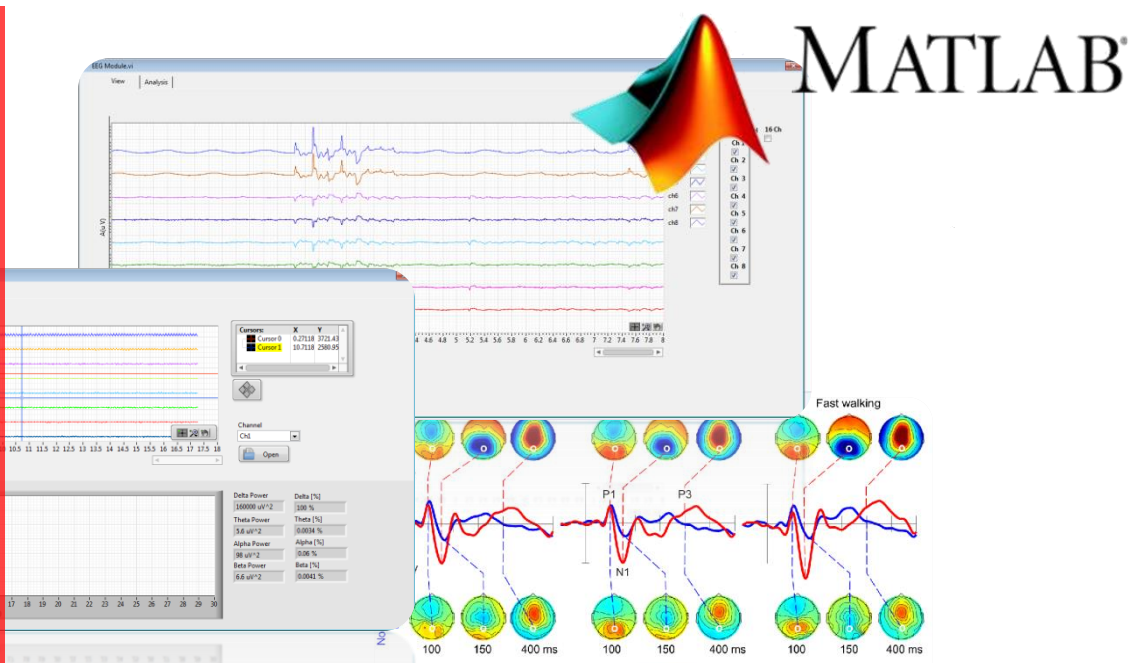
MATLAB

EEG Module.vi

View | Analysis

Amp (V)

16 Ch

Ch 1
Ch 2
Ch 3
Ch 4
Ch 5
Ch 6
Ch 7
Ch 8

ch6
ch7
ch8

4 4.6 4.8 5 5.2 5.4 5.6 5.8 6 6.2 6.4 6.6 6.8 7 7.2 7.4 7.6 7.8 8

| Cursors: | X | Y |
|---|---|---|
| Cursor 0 | 0.27118 | 3721.43 |
| Cursor 1 | 10.7118 | 2580.95 |

Channel
Ch1
Open

10.5 11 11.5 12 12.5 13 13.5 14 14.5 15 15.5 16 16.5 17 17.5 18

Delta Power
160000 uV^2
Delta [%]
100 %
Theta Power
3.6 uV^2
Theta [%]
0.0034 %
Alpha Power
98 uV^2
Alpha [%]
0.06 %
Beta Power
6.6 uV^2
Beta [%]
0.0041 %

17 18 19 20 21 22 23 24 25 26 27 28 29 30

Fast walking

P1
P3
N1

100 150 400 ms 100 150 400 ms 100 150 400 ms